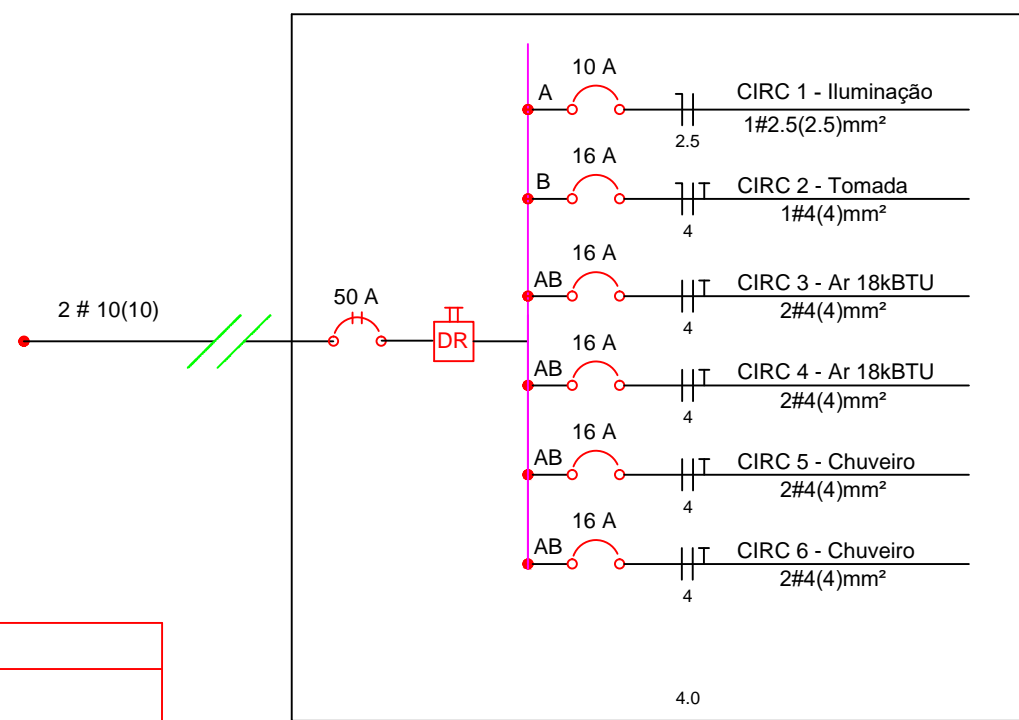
2 # 10(10)

50 A

DR

A
10 A
CIRC 1 - Iluminação
1#2.5(2.5)mm²
2.5

B
16 A
CIRC 2 - Tomada
1#4(4)mm²
4

AB
16 A
CIRC 3 - Ar 18kBTU
2#4(4)mm²
4

AB
16 A
CIRC 4 - Ar 18kBTU
2#4(4)mm²
4

AB
16 A
CIRC 5 - Chuveiro
2#4(4)mm²
4

AB
16 A
CIRC 6 - Chuveiro
2#4(4)mm²
4

4.0